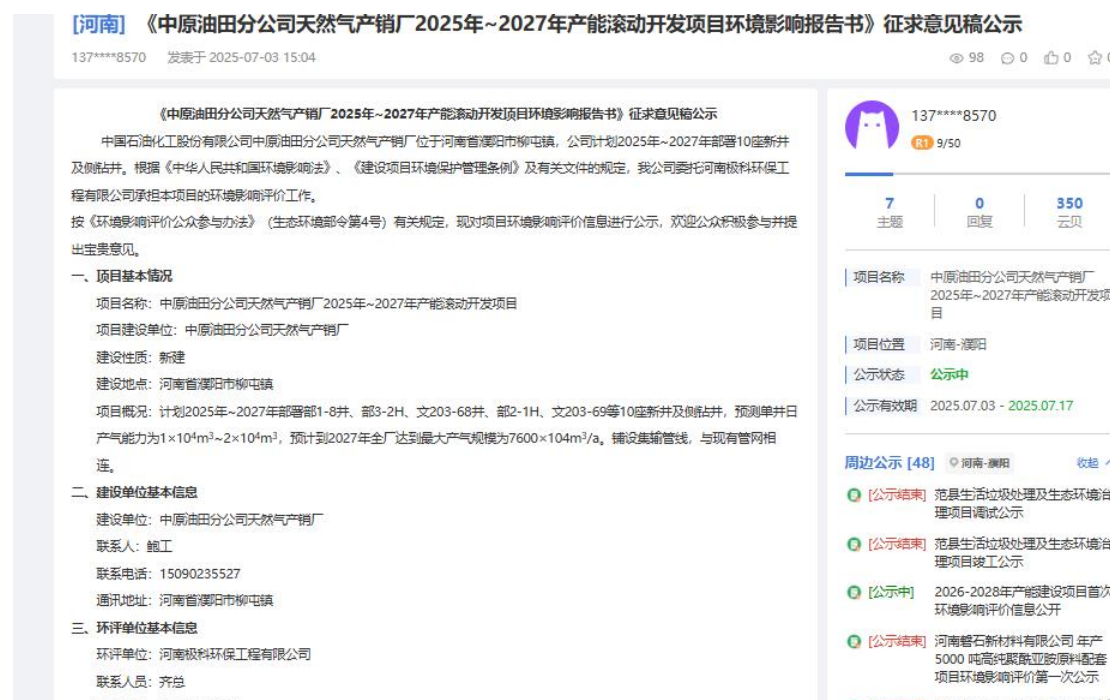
[河南] 《中原油田分公司天然气产销厂2025年~2027年产能滚动开发项目环境影响报告书》征求意见稿公示

137****8570 发表于 2025-07-03 15:04

98 0 0

《中原油田分公司天然气产销厂2025年~2027年产能滚动开发项目环境影响报告书》征求意见稿公示

中国石油化工股份有限公司中原油田分公司天然气产销厂位于河南省濮阳市柳屯镇，公司计划2025年~2027年部署10座新井及侧钻井。根据《中华人民共和国环境影响法》、《建设项目环境保护管理条例》及有关文件的规定，我公司委托河南极科环保工程有限公司承担本项目的环境影响评价工作。

按《环境影响评价公众参与办法》（生态环境部令第4号）有关规定，现对项目环境影响评价信息进行公示，欢迎公众积极参与并提出宝贵意见。

一、项目基本情况

项目名称：中原油田分公司天然气产销厂2025年~2027年产能滚动开发项目

项目建设单位：中原油田分公司天然气产销厂

建设性质：新建

建设地点：河南省濮阳市柳屯镇

项目概况：计划2025年~2027年部署部1-8井、部3-2H、文203-68井、部2-1H、文203-69等10座新井及侧钻井，预测单井日产气能力为$1×10^4m^3$~$2×10^4m^3$，预计到2027年全厂达到最大产气规模为$7600×10^4m^3/a$。铺设集输管线，与现有管网相连。

二、建设单位基本信息

建设单位：中原油田分公司天然气产销厂

联系人：鲍工

联系电话：15090235527

通讯地址：河南省濮阳市柳屯镇

三、环评单位基本信息

环评单位：河南极科环保工程有限公司

联系人员：齐总

137****8570
R1 9/50

7 主题
0 回复
350 云贝

项目名称 中原油田分公司天然气产销厂2025年~2027年产能滚动开发项目

项目位置 河南-濮阳

公示状态 公示中

公示有效期 2025.07.03 - 2025.07.17

周边公示 [48] 河南-濮阳 收起

[公示结束] 范县生活垃圾处理及生态环境治理项目调试公示

[公示结束] 范县生活垃圾处理及生态环境治理项目竣工公示

[公示中] 2026-2028年产能建设项目首次环境影响评价信息公开

[公示结束] 河南磐石新材料有限公司 年产5000 吨高纯聚酰亚胺原料配套项目环境影响评价第一次公示